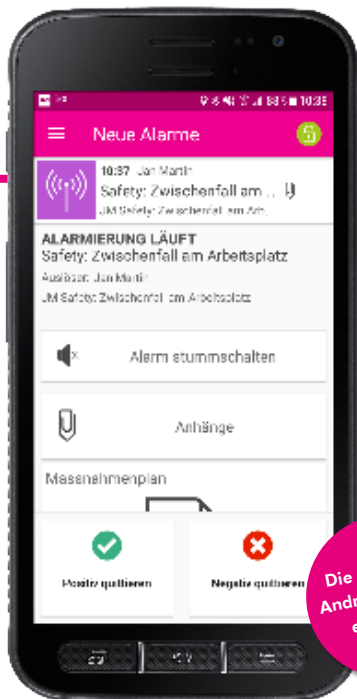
10:38

Neue Alarme

10:37 Jan Martin
Safety: Zwischenfall am ...
JM Safety: Zwischenfall am Arb...

ALARMIERUNG LÄUFT
Safety: Zwischenfall am Arbeitsplatz
Auslöser: Jan Martin
JM Safety: Zwischenfall am Arbeitsplatz

Alarm stummschalten

Anhänge

Massnahmenplan

Positiv quittieren

Negativ quittieren

Die
Andr
e